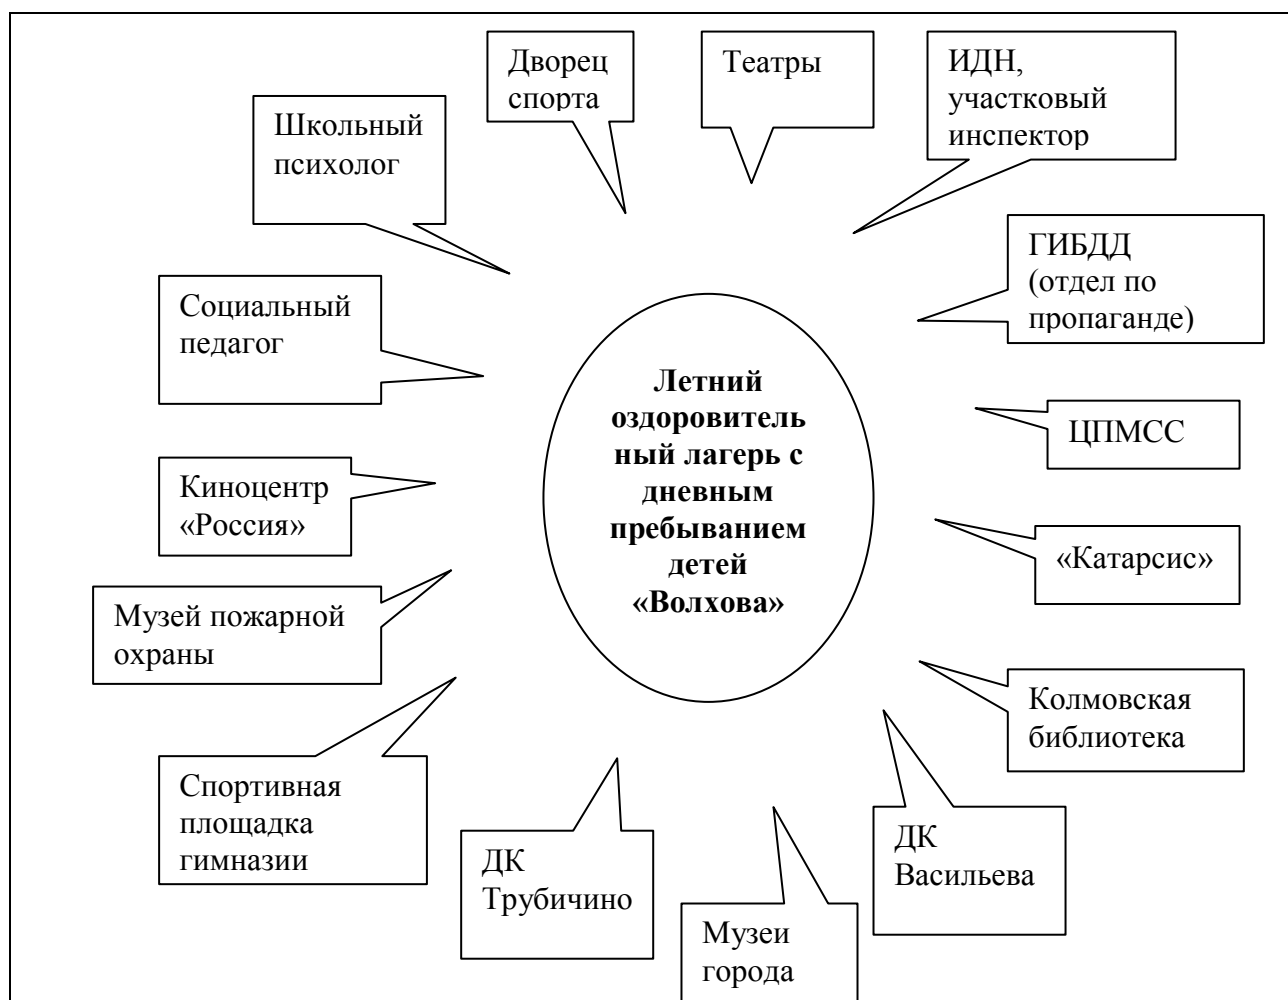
Летний оздоровительный лагерь с дневным пребыванием детей «Волхова»

Дворец спорта

Театры

ИДН, участковый инспектор

Школьный психолог

ГИБДД (отдел по пропаганде)

Социальный педагог

ЦПМСС

Киноцентр «Россия»

«Катарсис»

Музей пожарной охраны

Колмовская библиотека

Спортивная площадка гимназии

ДК Трубичино

ДК Васильева

Музеи города